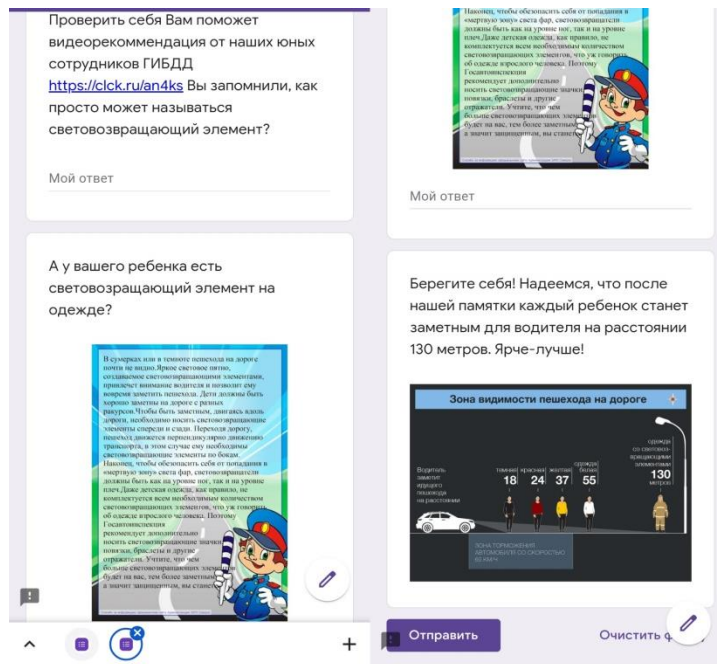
Проверить себя Вам поможет видеорекомендация от наших юных сотрудников ГИБДД https://clck.ru/an4ks Вы запомнили, как просто может называться световозвращающий элемент?

Мой ответ

А у вашего ребенка есть световозращающий элемент на одежде?

В сумерках или в темноте пешехода на дороге почти не видно.Яркое световое пятно, создаваемое световозвращающими элементами, привлечет внимание водителя и позволит ему вовремя заметить пешехода. Дети должны быть хорошо заметны на дороге с разных ракурсов.Чтобы быть заметным, двигаясь вдоль дороги, необходимо носить световозвращающие элементы спереди и сзади. Переходя дорогу, пешеход движется перпендикулярно движению транспорта, в этом случае ему необходимы световозвращающие элементы по бокам. Наконец, чтобы обезопасить себя от попадания в «мертвую зону» света фар, световозвращатели должны быть как на уровне ног, так и на уровне плеч.Даже детская одежда, как правило, не комплектуется всем необходимым количеством световозвращающих элементов, что уж говорить об одежде взрослого человека. Поэтому Госавтоинспекция рекомендует дополнительно носить световозвращающие значки, повязки, браслеты и другие отражатели. Учтите, что чем больше световозвращающих элементов, тем будет на вас, тем более заметным вы станете, а значит защищенным, вы станете.

Наконец, чтобы обезопасить себя от попадания в «мертвую зону» света фар, световозвращатели должны быть как на уровне ног, так и на уровне плеч.Даже детская одежда, как правило, не комплектуется всем необходимым количеством световозвращающих элементов, что уж говорить об одежде взрослого человека. Поэтому Госавтоинспекция рекомендует дополнительно носить световозвращающие значки, повязки, браслеты и другие отражатели. Учтите, что чем больше световозвращающих элементов будет на вас, тем более заметным а значит защищенным, вы станете.

Мой ответ

Берегите себя! Надеемся, что после нашей памятки каждый ребенок станет заметным для водителя на расстоянии 130 метров. Ярче-лучше!

Зона видимости пешехода на дороге

Водитель заметит идущего пешехода на расстоянии

темная 18

красная 24

желтая 37

одежда белая 55

одежда со световозвращающими элементами 130 метров

ЗОНА ТОРМОЖЕНИЯ АВТОМОБИЛЯ СО СКОРОСТЬЮ 60 КМ/Ч

Отправить

Очистить ф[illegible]

+